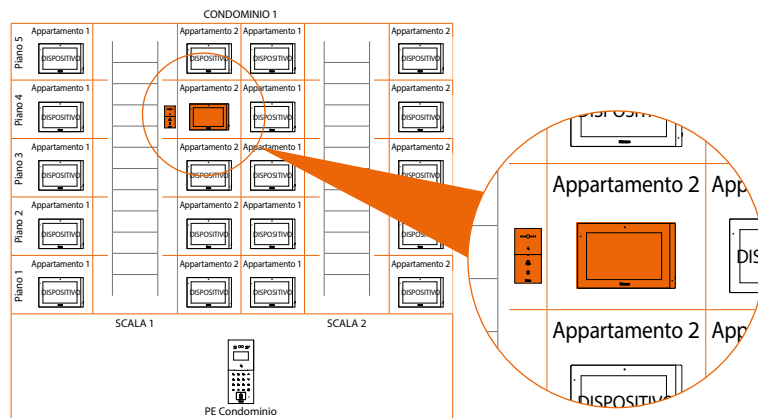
CONDOMINIO 1

Piano 5
Appartamento 1
DISPOSITIVO
Appartamento 2
DISPOSITIVO
Appartamento 1
DISPOSITIVO
Appartamento 2
DISPOSITIVO

Piano 4
Appartamento 1
DISPOSITIVO
Appartamento 2
Appartamento 1
DISPOSITIVO
Appartamento 2
DISPOSITIVO

Piano 3
Appartamento 1
DISPOSITIVO
Appartamento 2
DISPOSITIVO
Appartamento 1
DISPOSITIVO
Appartamento 2
DISPOSITIVO

Piano 2
Appartamento 1
DISPOSITIVO
Appartamento 2
DISPOSITIVO
Appartamento 1
DISPOSITIVO
Appartamento 2
DISPOSITIVO

Piano 1
Appartamento 1
DISPOSITIVO
Appartamento 2
DISPOSITIVO
Appartamento 1
DISPOSITIVO
Appartamento 2
DISPOSITIVO

SCALA 1
SCALA 2

PE Condominio

DISPOSITI
Appartamento 2
App
DIS
Appartamento 2
App
DISPOSITIV